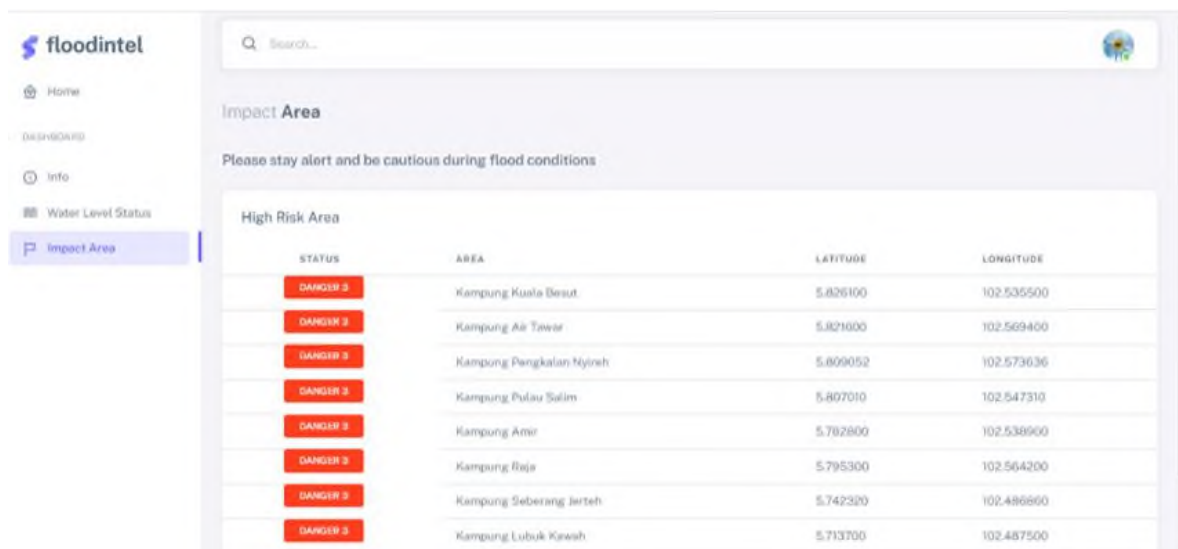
floodintel

Home

DASHBOARD

Info

Water Level Status

Impact Area

Search...

Impact Area

Please stay alert and be cautious during flood conditions

High Risk Area

| STATUS | AREA | LATITUDE | LONGITUDE |
|---|---|---|---|
| DANGER 3 | Kampung Kuala Besut | 5.826100 | 102.535500 |
| DANGER 3 | Kampung Air Tawar | 5.821600 | 102.569400 |
| DANGER 3 | Kampung Pengkalan Nyireh | 5.809052 | 102.573636 |
| DANGER 3 | Kampung Pulau Salim | 5.807010 | 102.547310 |
| DANGER 3 | Kampung Amir | 5.792800 | 102.538900 |
| DANGER 3 | Kampung Raja | 5.795300 | 102.564200 |
| DANGER 3 | Kampung Seberang Jerteh | 5.742320 | 102.486860 |
| DANGER 3 | Kampung Lubuk Kawah | 5.713700 | 102.487500 |